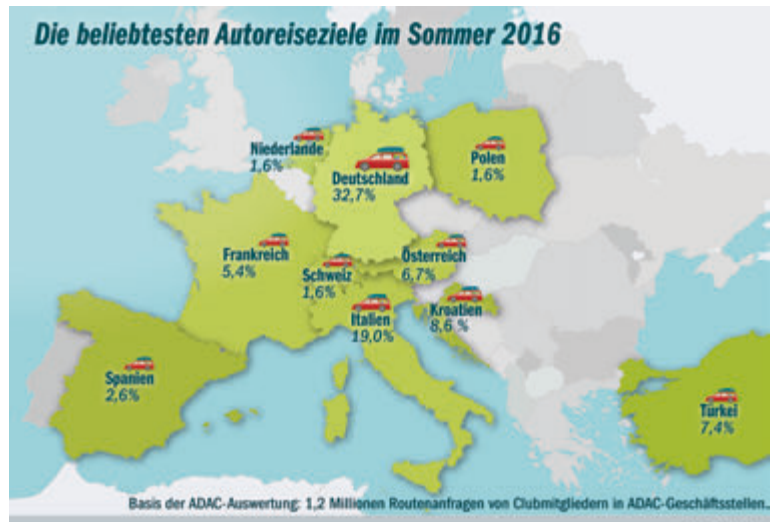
Die beliebtesten Autoreiseziele im Sommer 2016

Niederlande
1,6%

Deutschland
32,7%

Polen
1,6%

Frankreich
5,4%

Schweiz
1,6%

Österreich
6,7%

Italien
19,0%

Kroatien
8,6 %

Spanien
2,6%

Türkei
7,4%

Basis der ADAC-Auswertung: 1,2 Millionen Routenanfragen von Clubmitgliedern in ADAC-Geschäftsstellen.